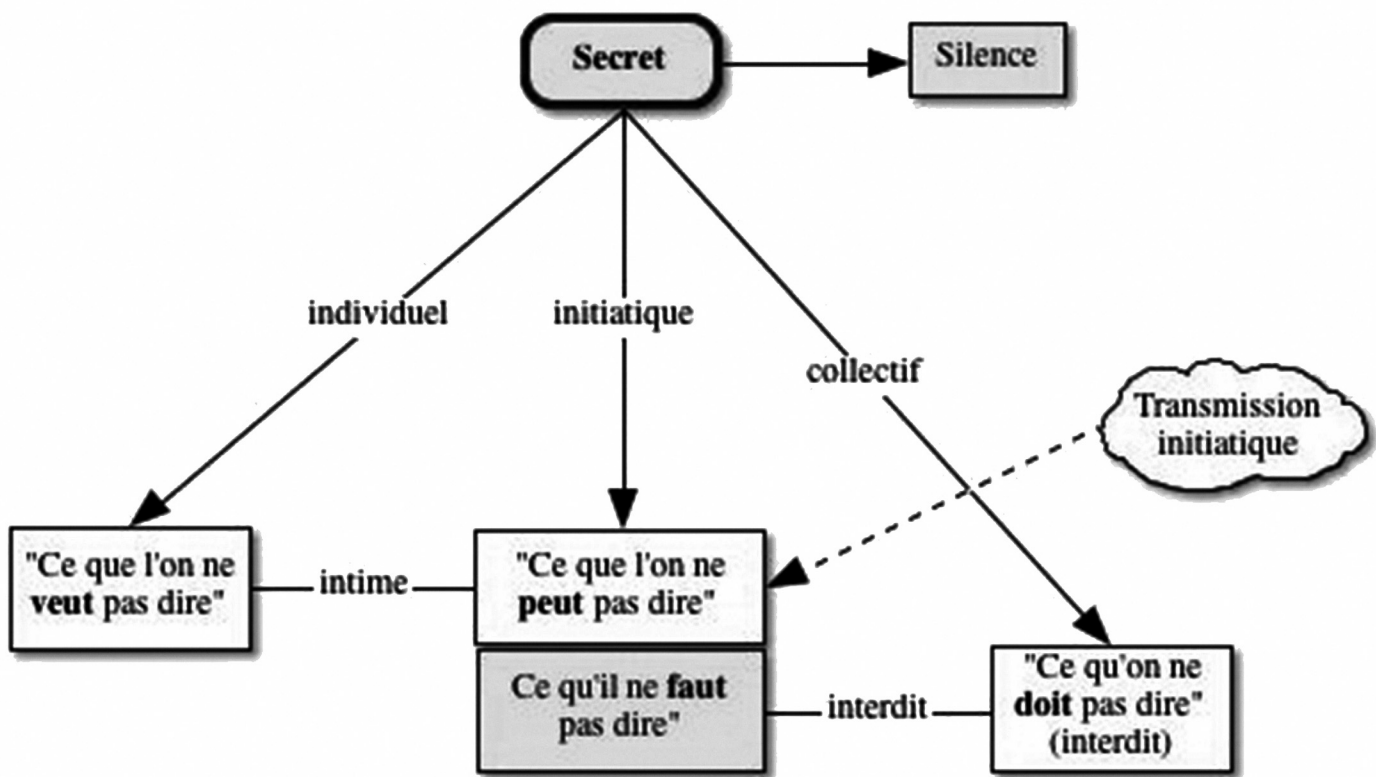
Secret

Silence

individuel

initiatique

collectif

Transmission initiatique

"Ce que l'on ne **veut** pas dire"

intime

"Ce que l'on ne **peut** pas dire"

Ce qu'il ne **faut** pas dire"

interdit

"Ce qu'on ne **doit** pas dire" (interdit)